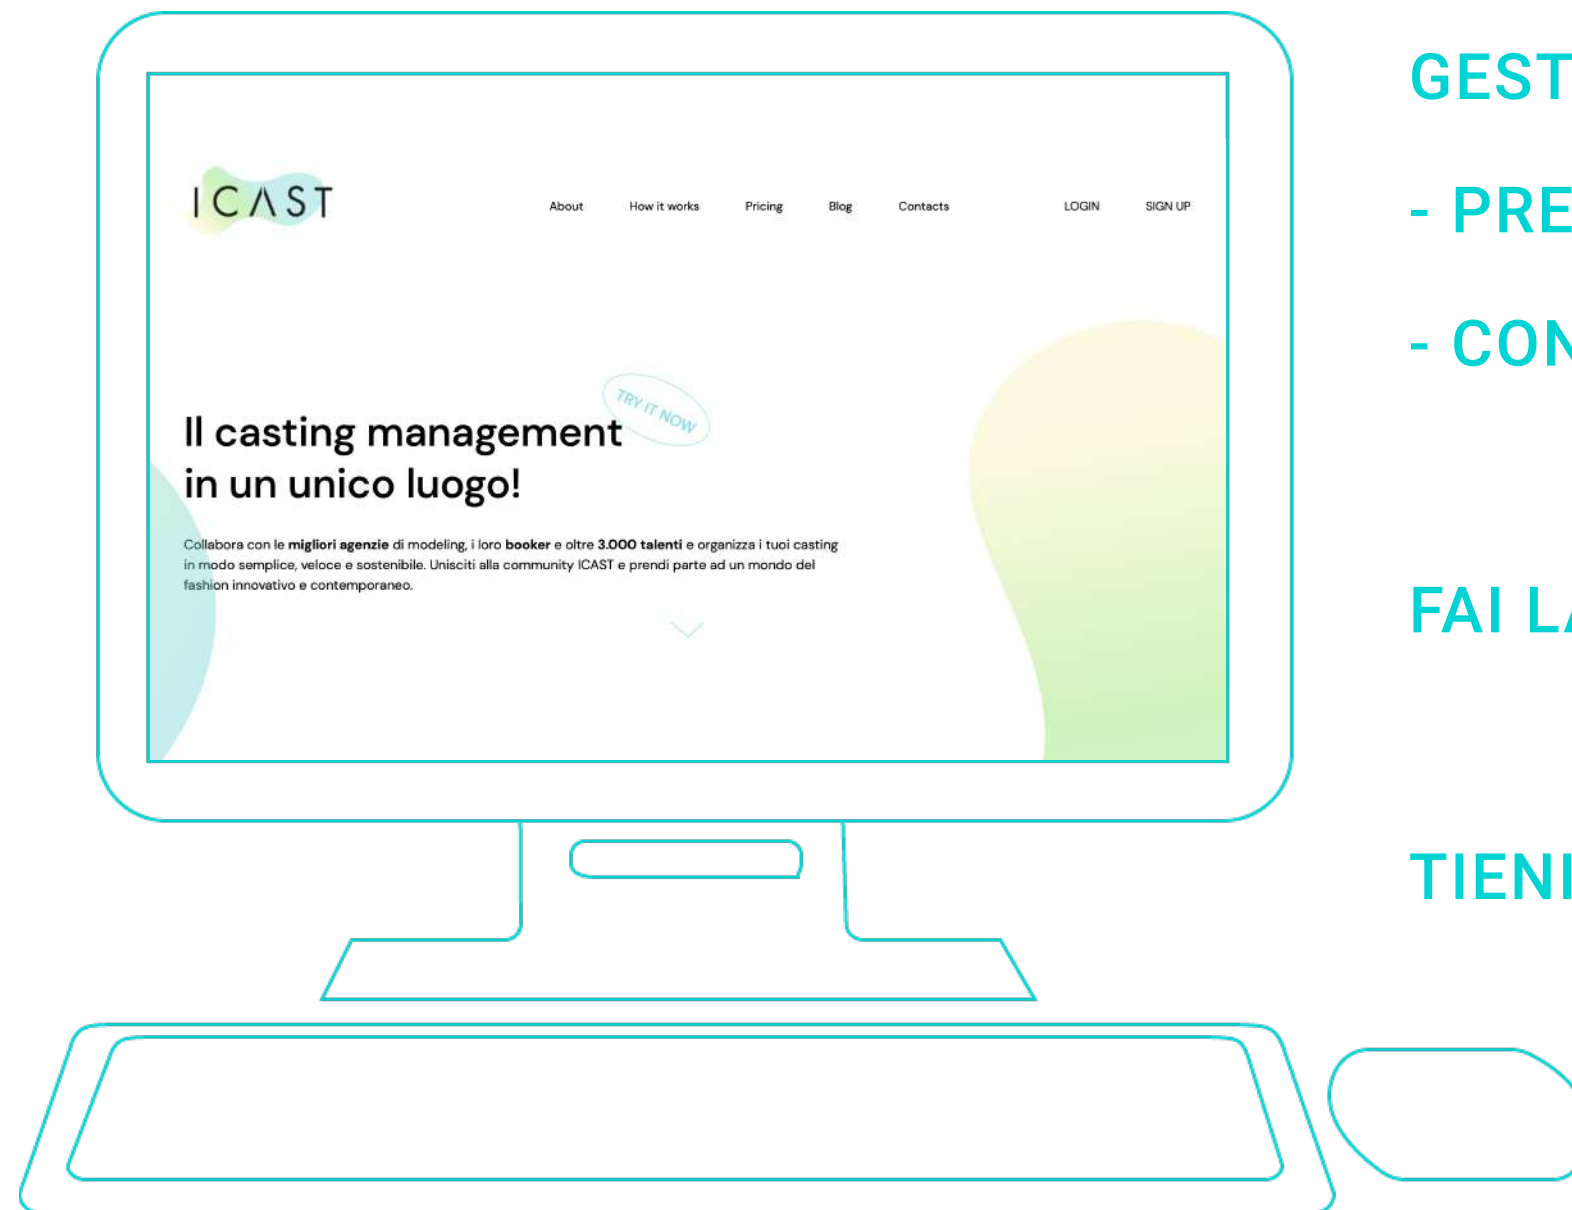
ICAST

About How it works Pricing Blog Contacts LOGIN SIGN UP

TRY IT NOW

Il casting management in un unico luogo!

Collabora con le **migliori agenzie** di modeling, i loro **booker** e oltre **3.000 talenti** e organizza i tuoi casting in modo semplice, veloce e sostenibile. Unisciti alla community ICAST e prendi parte ad un mondo del fashion innovativo e contemporaneo.

GEST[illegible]

- PRE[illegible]

- CON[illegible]

FAI L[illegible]

TIENI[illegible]